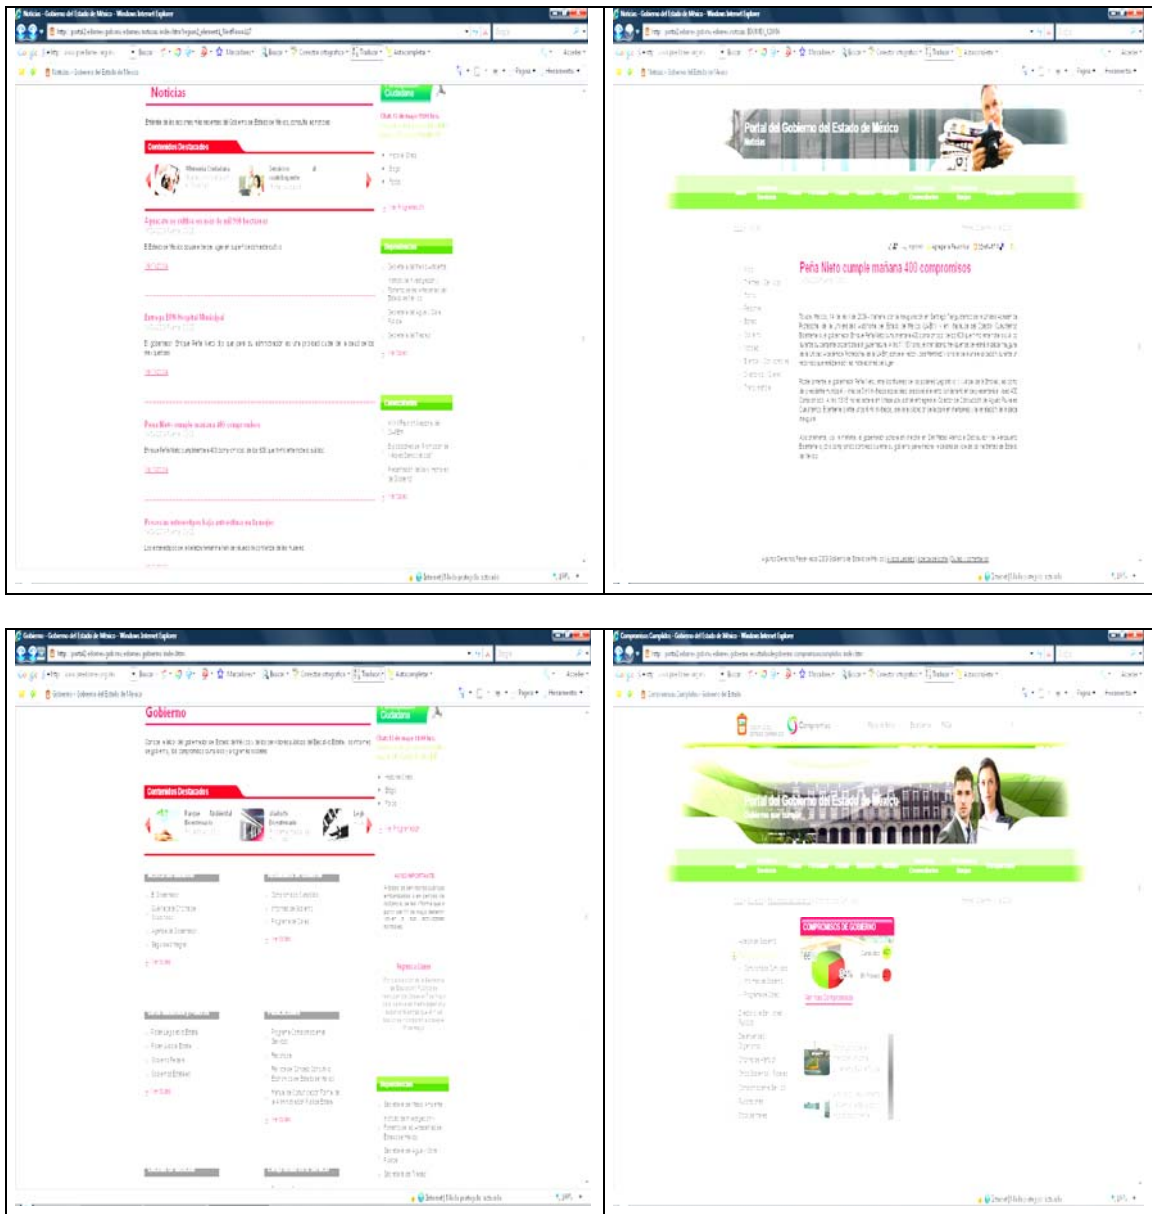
Noticias - Gobierno del Estado de México - Windows Internet Explorer

Noticias

Contenidos Destacados

Ciudadano

Peña Nieto cumple mañana 400 compromisos

Portal del Gobierno del Estado de México

Noticias

Peña Nieto cumple mañana 400 compromisos

Gobierno - Gobierno del Estado de México - Windows Internet Explorer

Gobierno

Contenidos Destacados

Ciudadano

Compromisos Cumplidos - Gobierno del Estado de México - Windows Internet Explorer

Portal del Gobierno del Estado de México

COMPROMISOS DE GOBIERNO

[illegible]